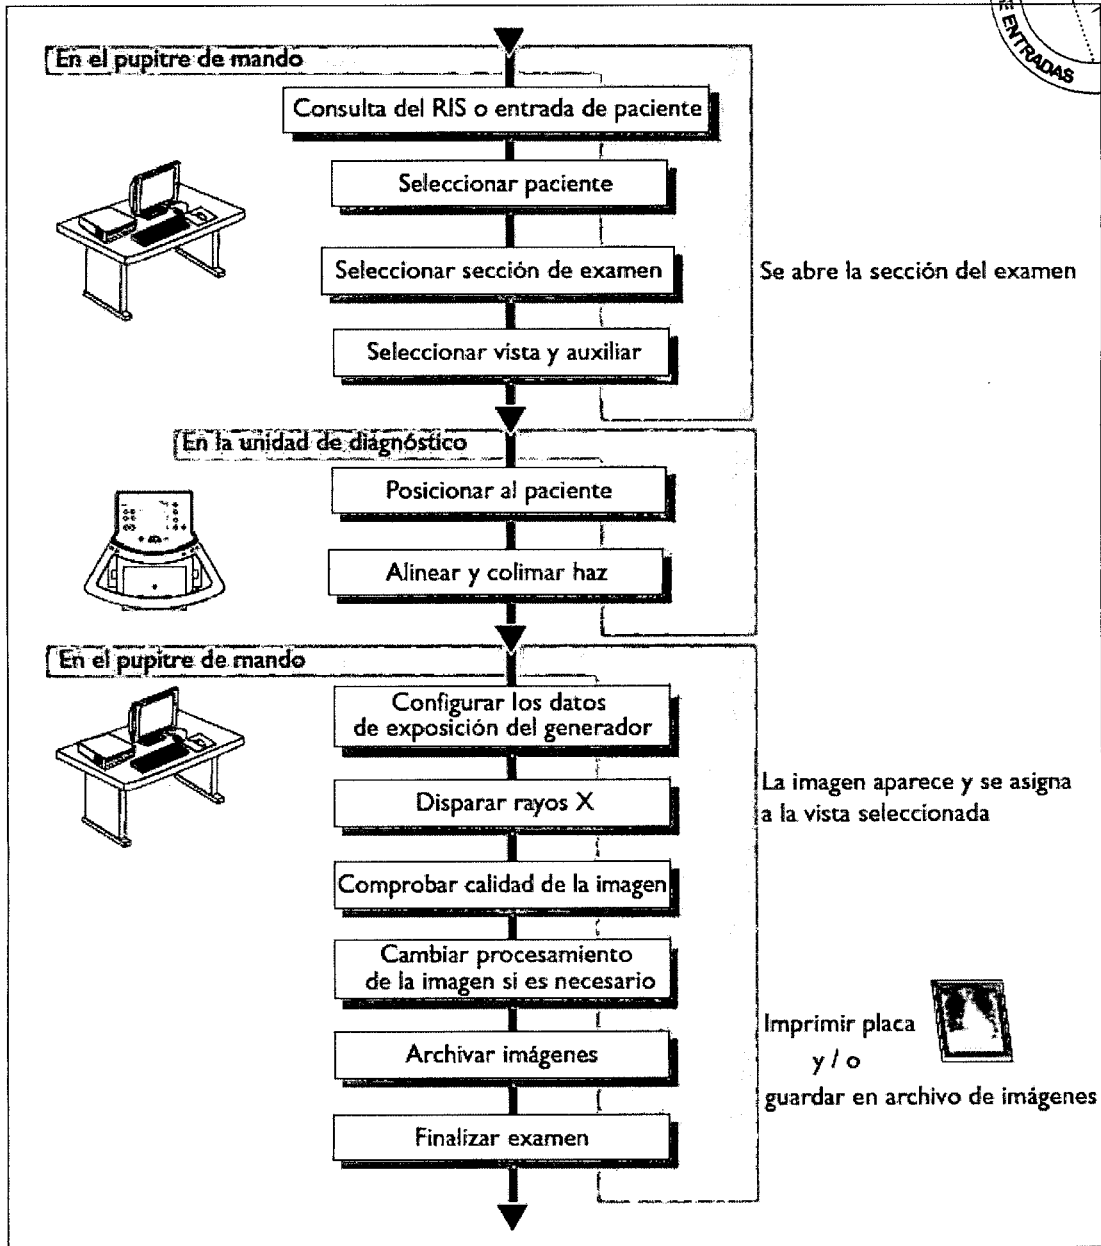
ENTRADAS

En el pupitre de mando

Consulta del RIS o entrada de paciente

Seleccionar paciente

Seleccionar sección de examen

Se abre la sección del examen

Seleccionar vista y auxiliar

En la unidad de diagnóstico

Posicionar al paciente

Alinear y colimar haz

En el pupitre de mando

Configurar los datos de exposición del generador

Disparar rayos X

La imagen aparece y se asigna a la vista seleccionada

Comprobar calidad de la imagen

Cambiar procesamiento de la imagen si es necesario

Archivar imágenes

Imprimir placa y / o guardar en archivo de imágenes

Finalizar examen